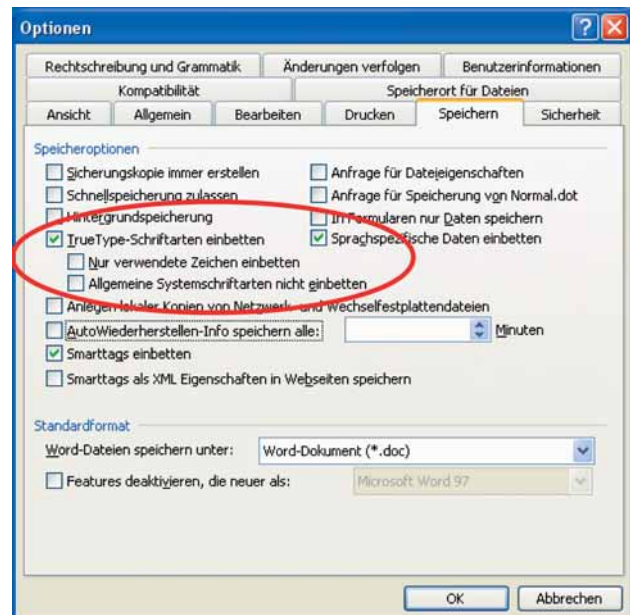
Optionen

Rechtschreibung und Grammatik | Änderungen verfolgen | Benutzerinformationen
Kompatibilität | Speicherort für Dateien
Ansicht | Allgemein | Bearbeiten | Drucken | Speichern | Sicherheit

Speicheroptionen
Sicherungskopie immer erstellen
Schnellspeicherung zulassen
Hintergrundspeicherung
TrueType-Schriftarten einbetten
Nur verwendete Zeichen einbetten
Allgemeine Systemschriftarten nicht einbetten
Anfrage für Dateieigenschaften
Anfrage für Speicherung von Normal.dot
In Formularen nur Daten speichern
Sprachspezifische Daten einbetten
Anlegen lokaler Kopien von Netzwerk- und Wechselfestplattendateien
AutoWiederherstellen-Info speichern alle:
Minuten
Smarttags einbetten
Smarttags als XML Eigenschaften in Webseiten speichern

Standardformat
Word-Dateien speichern unter:
Word-Dokument (*.doc)
Features deaktivieren, die neuer als:
Microsoft Word 97

OK
Abbrechen